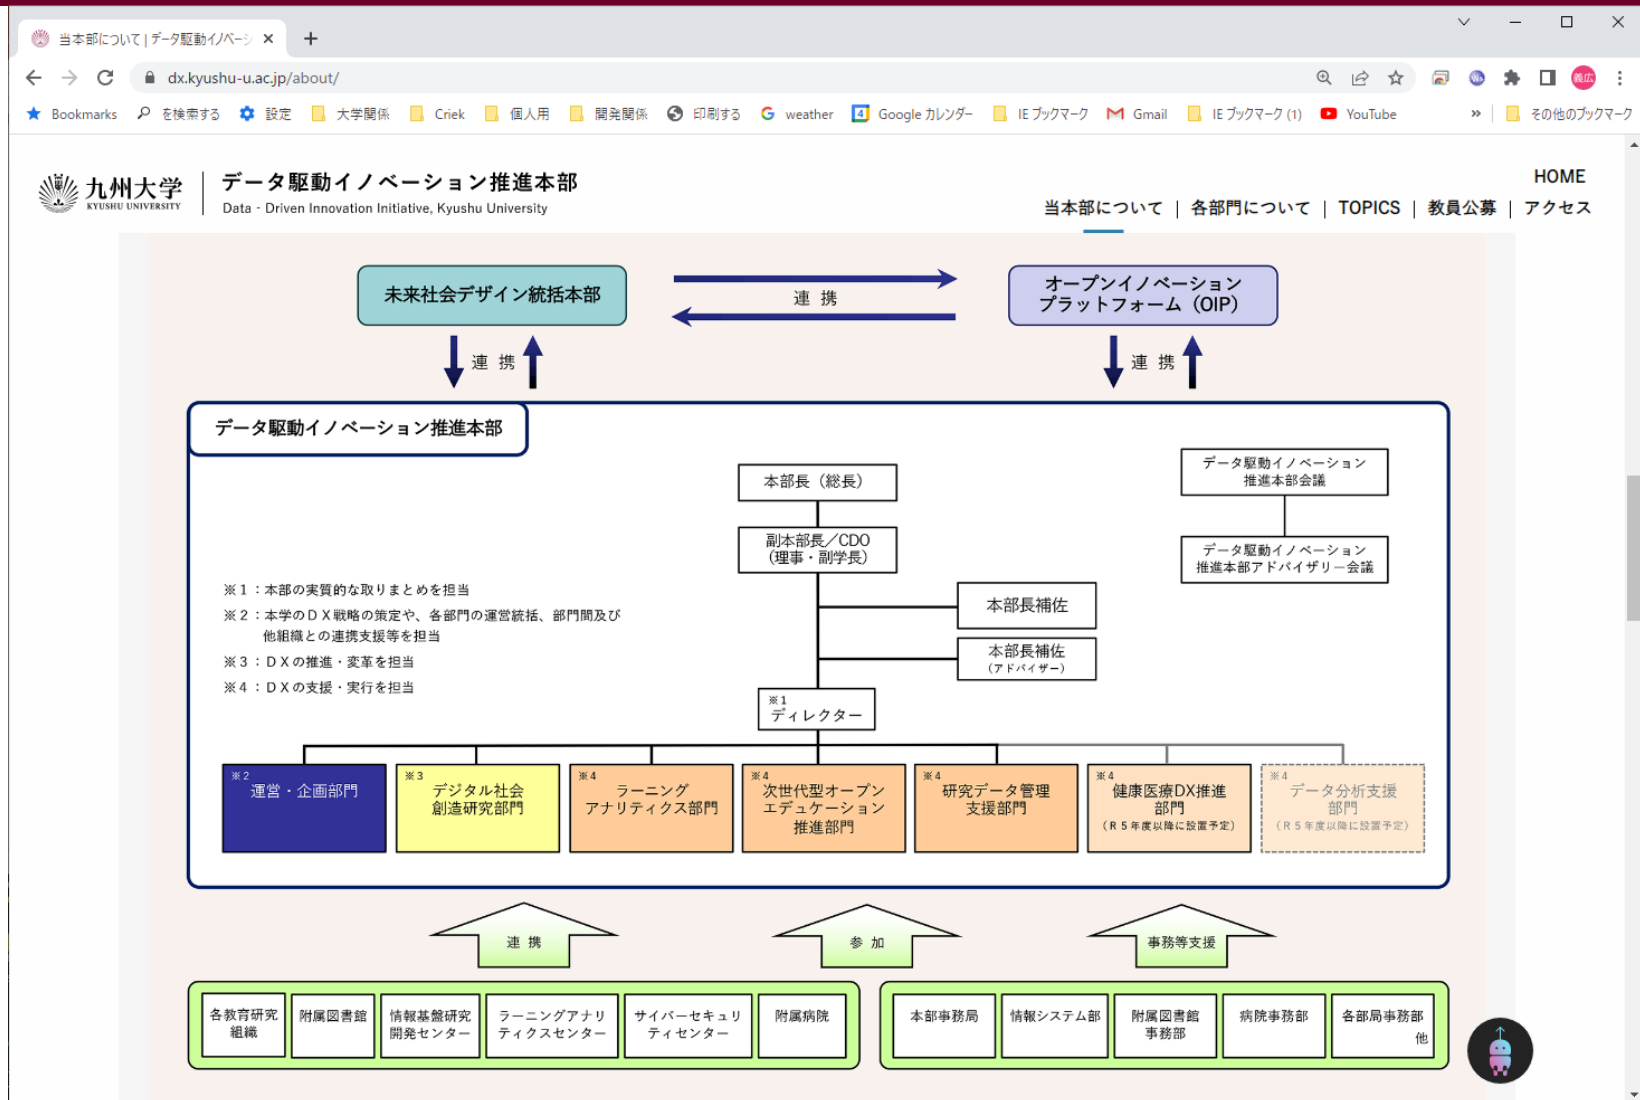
当本部について | データ駆動イノベーシ ×

dx.kyushu-u.ac.jp/about/

Bookmarks を検索する 設定 大学関係 Criek 個人用 開発関係 印刷する weather Google カレンダー IE ブックマーク Gmail IE ブックマーク (1) YouTube » その他のブックマーク

九州大学 KYUSHU UNIVERSITY

データ駆動イノベーション推進本部
Data - Driven Innovation Initiative, Kyushu University

HOME
当本部について | 各部門について | TOPICS | 教員公募 | アクセス

未来社会デザイン統括本部

連 携

オープンイノベーション
プラットフォーム（OIP）

連 携

連 携

データ駆動イノベーション推進本部

本部長（総長）

副本部長／CDO
（理事・副学長）

データ駆動イノベーション
推進本部会議

データ駆動イノベーション
推進本部アドバイザリー会議

本部長補佐

本部長補佐
（アドバイザー）

※1
ディレクター

※1：本部の実質的な取りまとめを担当
※2：本学のＤＸ戦略の策定や、各部門の運営統括、部門間及び他組織との連携支援等を担当
※3：ＤＸの推進・変革を担当
※4：ＤＸの支援・実行を担当

※2
運営・企画部門

※3
デジタル社会
創造研究部門

※4
ラーニング
アナリティクス部門

※4
次世代型オープン
エデュケーション
推進部門

※4
研究データ管理
支援部門

※4
健康医療DX推進
部門
（R５年度以降に設置予定）

※4
データ分析支援
部門
（R５年度以降に設置予定）

連 携

参 加

事務等支援

各教育研究組織

附属図書館

情報基盤研究開発センター

ラーニングアナリティクスセンター

サイバーセキュリティセンター

附属病院

本部事務局

情報システム部

附属図書館事務部

病院事務部

各部局事務部
他